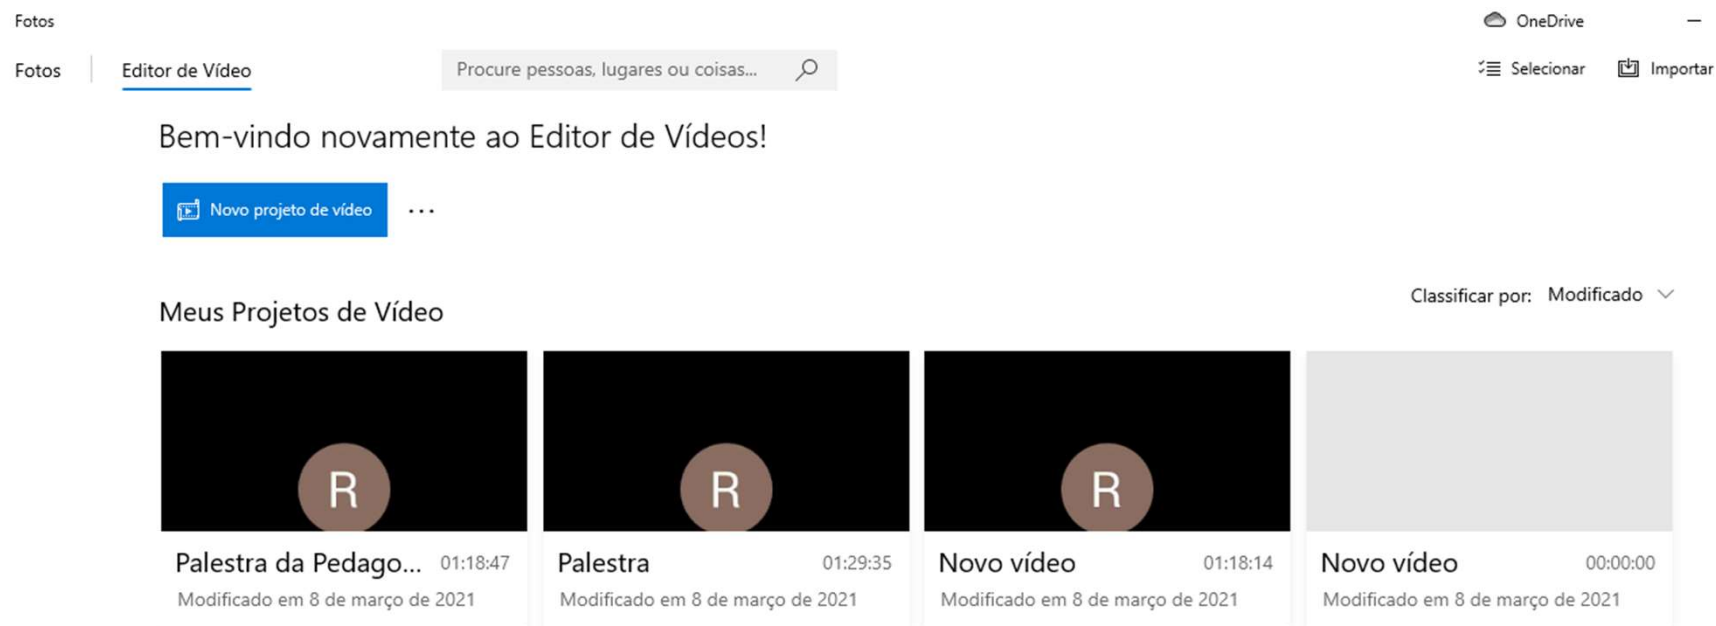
Fotos

OneDrive

Fotos    Editor de Vídeo

Procure pessoas, lugares ou coisas...

Selecionar    Importar

Bem-vindo novamente ao Editor de Vídeos!

Novo projeto de vídeo

...

Meus Projetos de Vídeo

Classificar por: Modificado

R

Palestra da Pedago... 01:18:47
Modificado em 8 de março de 2021

R

Palestra 01:29:35
Modificado em 8 de março de 2021

R

Novo vídeo 01:18:14
Modificado em 8 de março de 2021

Novo vídeo 00:00:00
Modificado em 8 de março de 2021